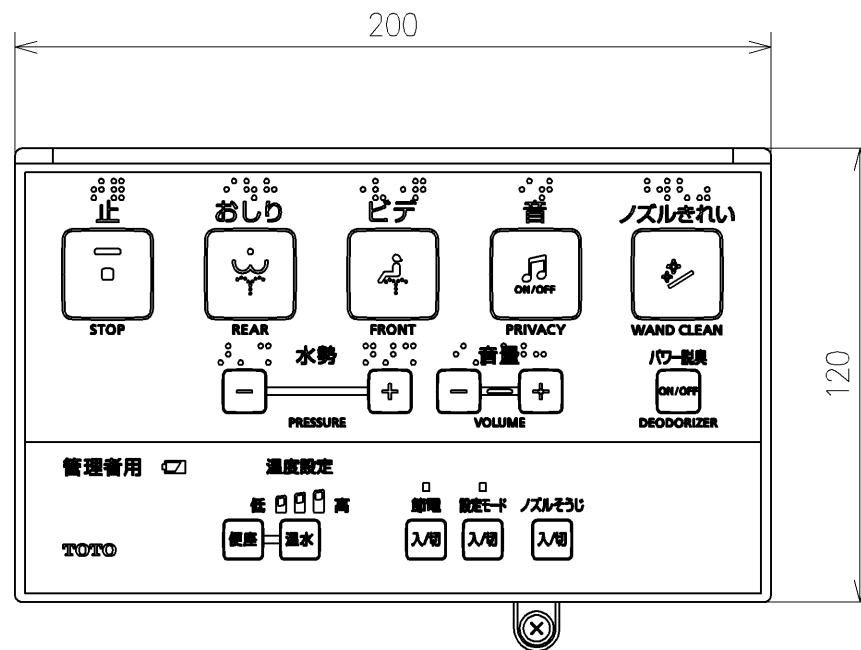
200

120

止
おしり
ビデ
音
ノズルきれい

ON/OFF

STOP
REAR
FRONT
PRIVACY
WAND CLEAN

水勢
音量
パワー脱臭

−
+
PRESSURE
−
+
VOLUME
ON/OFF
DEODORIZER

管理者用

温度設定

低 高

節電
設定モード
ノズルそうじ

便座
温水
入/切
入/切
入/切

TOTO